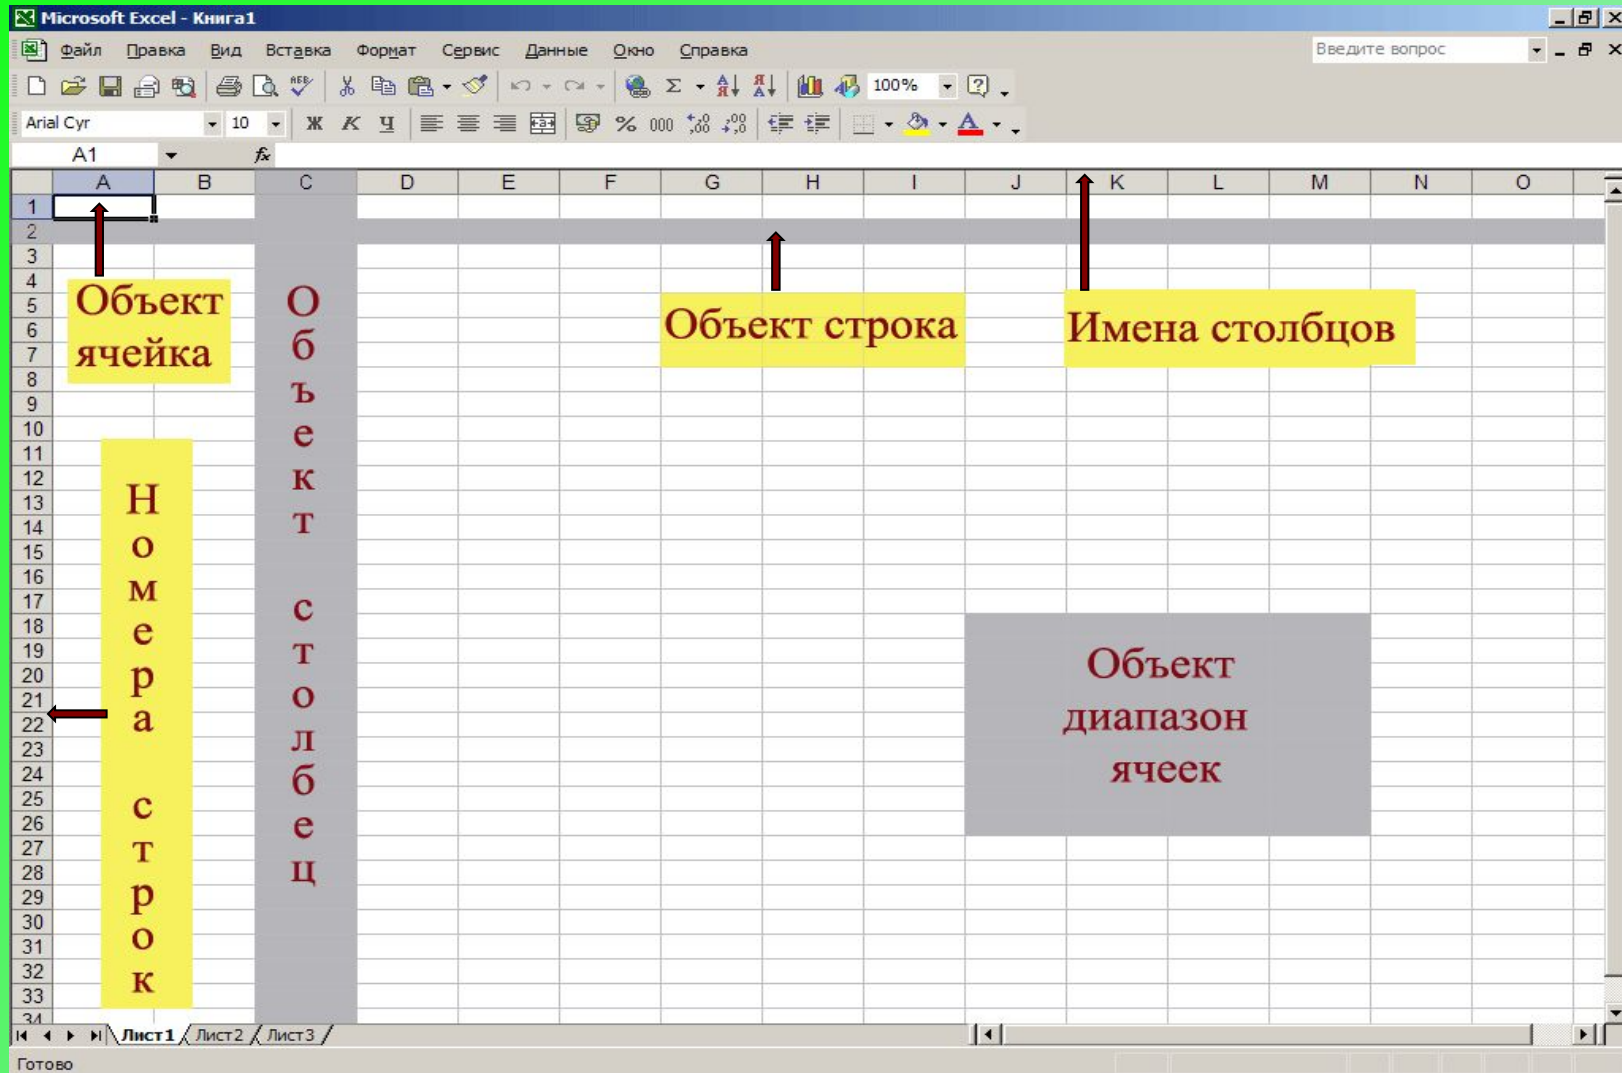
Microsoft Excel - Книга1

Файл Правка Вид Вставка Формат Сервис Данные Окно Справка

Введите вопрос

100%

Arial Cyr 10 Ж К Ч % 000

A1 fx

| | A | B | C | D | E | F | G | H | I | J | K | L | M | N | O |
|---|---|---|---|---|---|---|---|---|---|---|---|---|---|---|---|
| 1 | | | | | | | | | | | | | | | |
| 2 | | | | | | | | | | | | | | | |
| 3 | | | | | | | | | | | | | | | |
| 4 | | | | | | | | | | | | | | | |
| 5 | | | | | | | | | | | | | | | |
| 6 | | | | | | | | | | | | | | | |
| 7 | | | | | | | | | | | | | | | |
| 8 | | | | | | | | | | | | | | | |
| 9 | | | | | | | | | | | | | | | |
| 10 | | | | | | | | | | | | | | | |
| 11 | | | | | | | | | | | | | | | |
| 12 | | | | | | | | | | | | | | | |
| 13 | | | | | | | | | | | | | | | |
| 14 | | | | | | | | | | | | | | | |
| 15 | | | | | | | | | | | | | | | |
| 16 | | | | | | | | | | | | | | | |
| 17 | | | | | | | | | | | | | | | |
| 18 | | | | | | | | | | | | | | | |
| 19 | | | | | | | | | | | | | | | |
| 20 | | | | | | | | | | | | | | | |
| 21 | | | | | | | | | | | | | | | |
| 22 | | | | | | | | | | | | | | | |
| 23 | | | | | | | | | | | | | | | |
| 24 | | | | | | | | | | | | | | | |
| 25 | | | | | | | | | | | | | | | |
| 26 | | | | | | | | | | | | | | | |
| 27 | | | | | | | | | | | | | | | |
| 28 | | | | | | | | | | | | | | | |
| 29 | | | | | | | | | | | | | | | |
| 30 | | | | | | | | | | | | | | | |
| 31 | | | | | | | | | | | | | | | |
| 32 | | | | | | | | | | | | | | | |
| 33 | | | | | | | | | | | | | | | |
| 34 | | | | | | | | | | | | | | | |

Объект ячейка

Объект столбец

Объект строка

Имена столбцов

Номера строк

Объект диапазон ячеек

Лист1 Лист2 Лист3

Готово